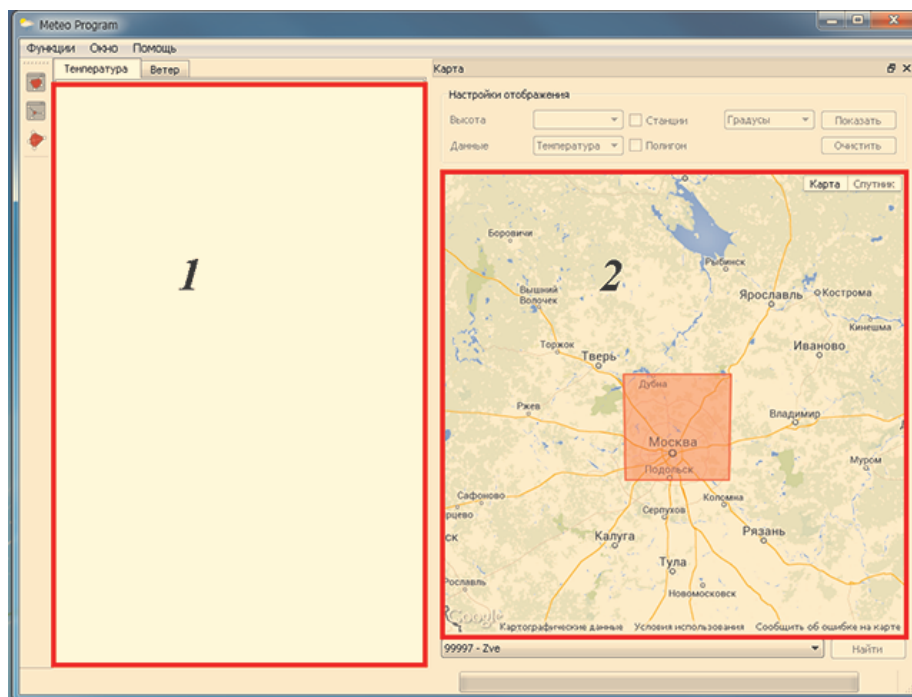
Meteo Program

Функции Окно Помощь

Температура Ветер

1

Карта

Настройки отображения

Высота Станции Градусы Показать

Данные Температура Полигон Очистить

Карта Спутник

2

Боровичи

Рыбинск

Вышний Волочек

Ярославль Кострома

Кинешма

Торжок

Тверь

Иваново

Дубна

Ржев

Владимир

Москва

Подольск

Муром

Сафоново

рцево

Серпухов

Коломна

Калуга

Рязань

ск

Тула

Рославль

Новомосковск

Google Картографические данные Условия использования Сообщить об ошибке на карте

99997 - Zve

Найти